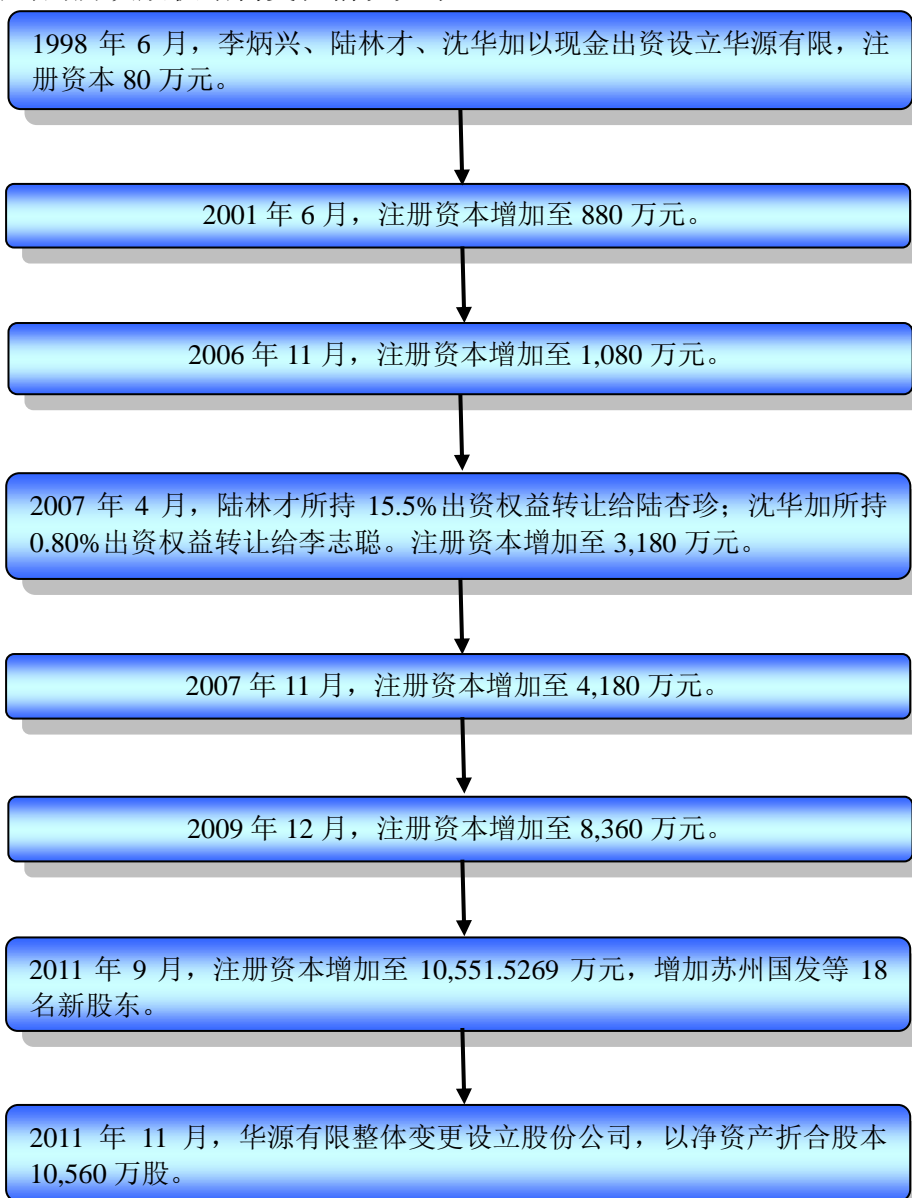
1998 年 6 月，李炳兴、陆林才、沈华加以现金出资设立华源有限，注册资本 80 万元。

2001 年 6 月，注册资本增加至 880 万元。

2006 年 11 月，注册资本增加至 1,080 万元。

2007 年 4 月，陆林才所持 15.5%出资权益转让给陆杏珍；沈华加所持 0.80%出资权益转让给李志聪。注册资本增加至 3,180 万元。

2007 年 11 月，注册资本增加至 4,180 万元。

2009 年 12 月，注册资本增加至 8,360 万元。

2011 年 9 月，注册资本增加至 10,551.5269 万元，增加苏州国发等 18 名新股东。

2011 年 11 月，华源有限整体变更设立股份公司，以净资产折合股本 10,560 万股。